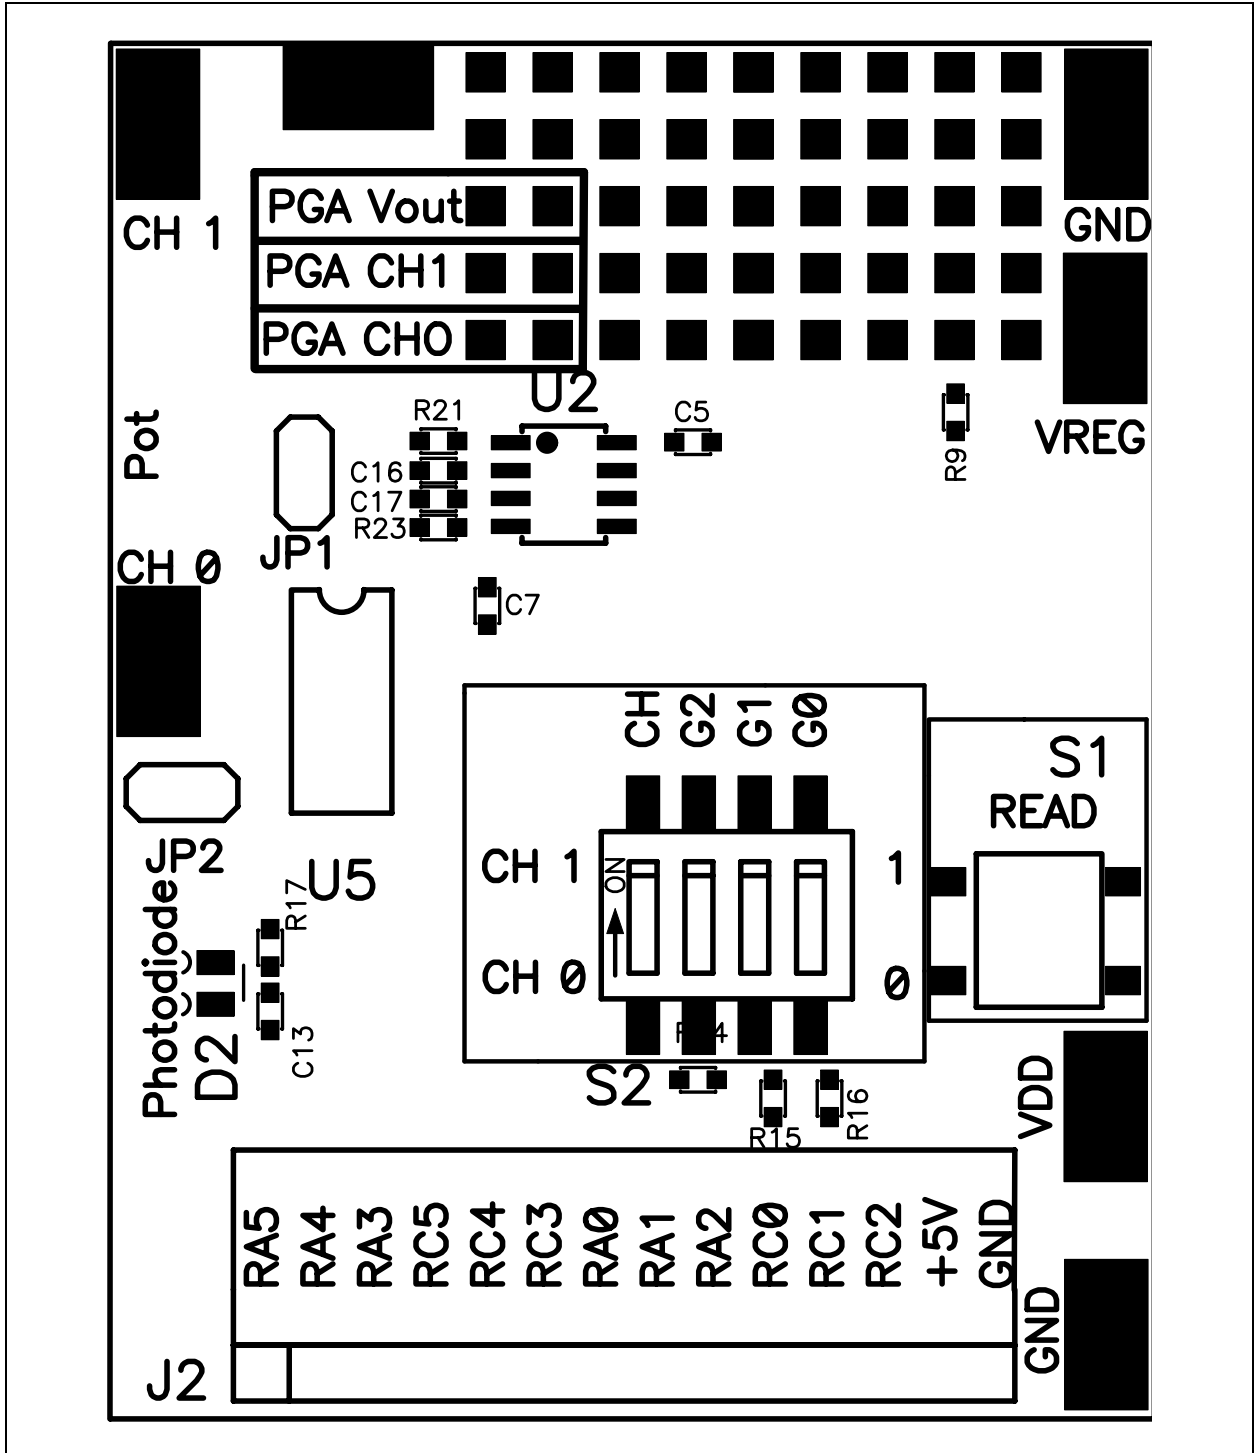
CH 1

PGA Vout
PGA CH1
PGA CH0

GND

U2
R21
C5
C16
C17
R23
R9
VREG

Pot

JP1
CH 0
C7

CH G2 G1 G0

S1
READ

JP2
U5
Photodiode
D2
R17
C13

CH 1
ON
1
CH 0
0
R14
S2
R15
R16

VDD

RA5 RA4 RA3 RC5 RC4 RC3 RA0 RA1 RA2 RC0 RC1 RC2 +5V GND

GND

J2